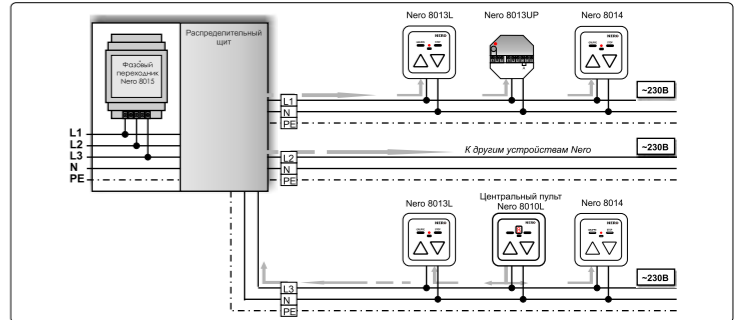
Распределительный щит

Фазовый переходник Nero 8015

L1
L2
L3
N
PE

Nero 8013L

Nero 8013UP

Nero 8014

NERO

L1
N
PE

~230В

L2
N
PE

К другим устройствам Nero

~230В

Nero 8013L

Центральный пульт Nero 8010L

Nero 8014

NERO

L3
N
PE

~230В